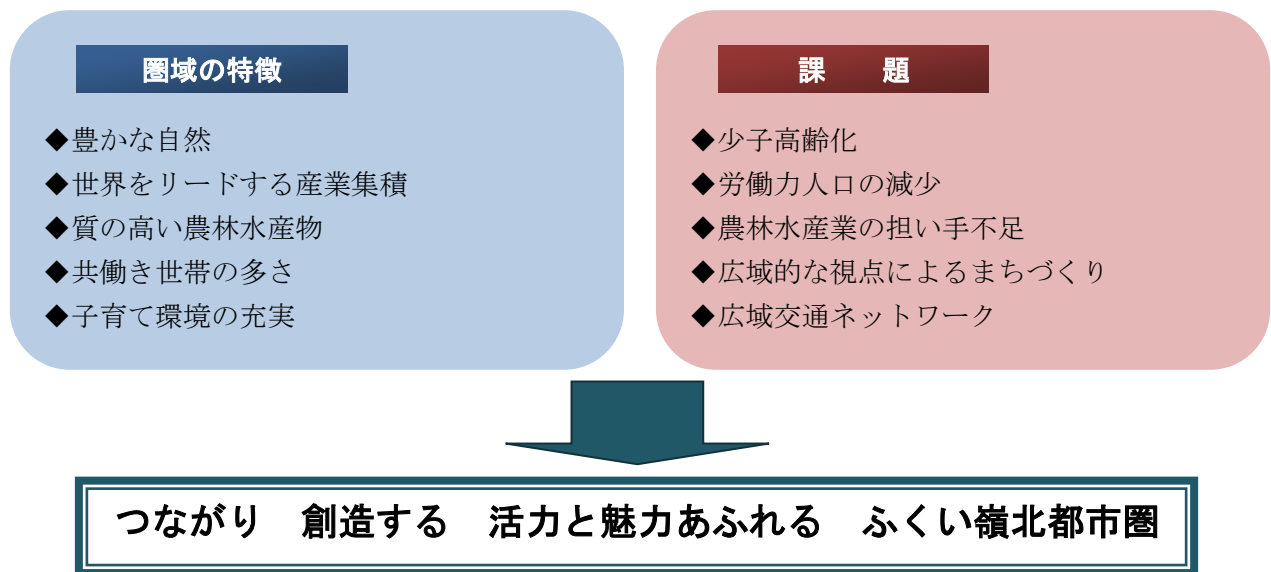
圏域の特徴

◆豊かな自然
◆世界をリードする産業集積
◆質の高い農林水産物
◆共働き世帯の多さ
◆子育て環境の充実

課　題

◆少子高齢化
◆労働力人口の減少
◆農林水産業の担い手不足
◆広域的な視点によるまちづくり
◆広域交通ネットワーク

つながり　創造する　活力と魅力あふれる　ふくい嶺北都市圏